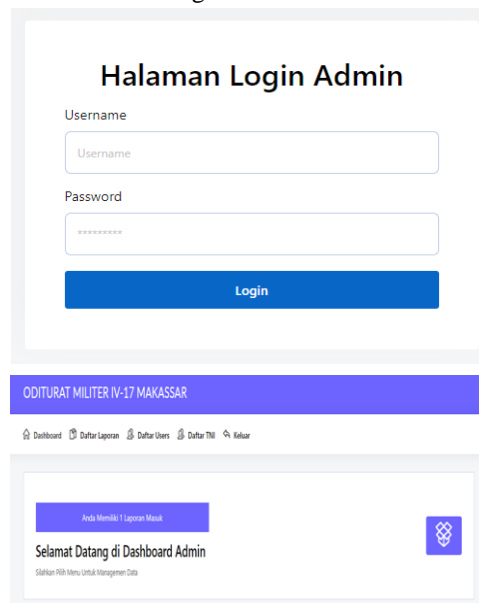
Halaman Login Admin

Username

Username

Password

*********

Login

ODITURAT MILITER IV-17 MAKASSAR

Dashboard Daftar Laporan Daftar Users Daftar TNI Keluar

Anda Memiliki 1 Laporan Masuk

Selamat Datang di Dashboard Admin

Silahkan Pilih Menu Untuk Managemen Data